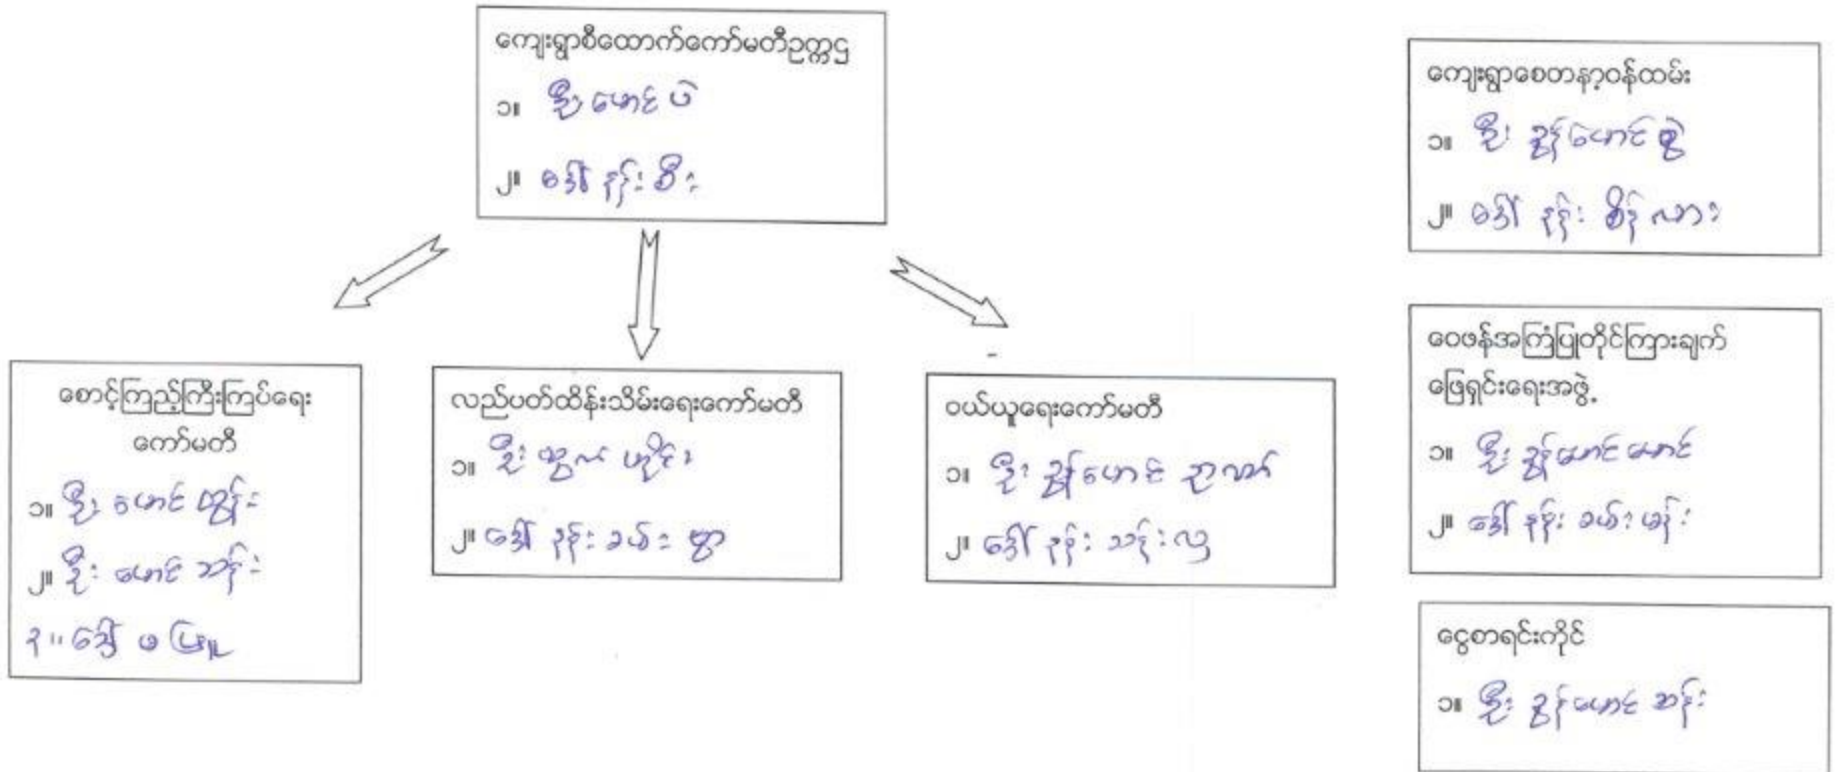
ကျေးရွာစီထောက်ကော်မတီဥက္ကဋ္ဌ
၁။ ဦး မောင် ပဲ
၂။ ဒေါ် နိုး စီး

ကျေးရွာစေတနာ့ဝန်ထမ်း
၁။ ဦး ညွှန့်မောင် ရွှေ
၂။ ဒေါ် နိုး စိန် လှား

ဝေဖန်အကြံပြုတိုင်ကြားချက်ဖြေရှင်းရေးအဖွဲ့
၁။ ဦး ညွှန့်မောင် မောင်
၂။ ဒေါ် နိုး ဝယ် မှုန်

ငွေစာရင်းကိုင်
၁။ ဦး ညွှန့်မောင် ဆန်း

စောင့်ကြည့်ကြီးကြပ်ရေးကော်မတီ
၁။ ဦး မောင် ထွန်း
၂။ ဦး မောင် ဆန်း
၃။ ဒေါ် မ မြ

လည်ပတ်ထိန်းသိမ်းရေးကော်မတီ
၁။ ဦး ထွန်း ဟုန်း
၂။ ဒေါ် နိုး ခမ်း ဗွာ

ဝယ်ယူရေးကော်မတီ
၁။ ဦး ညွှန့်မောင် ညာဏ်
၂။ ဒေါ် နိုး သန်း လှ